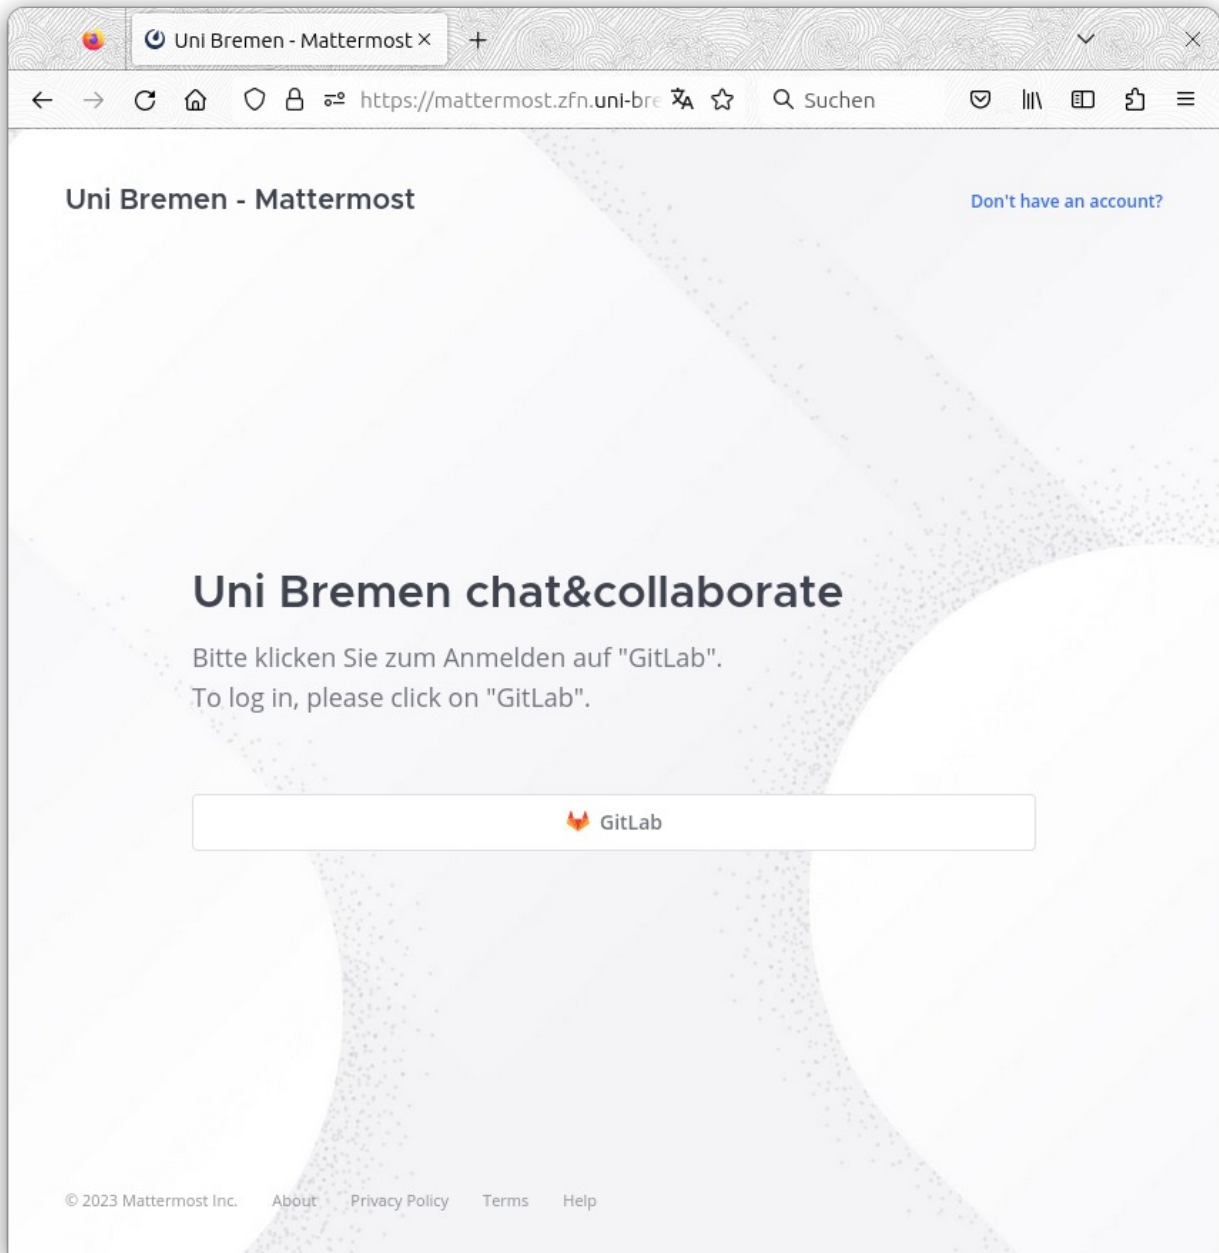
Uni Bremen - Mattermost ×

https://mattermost.zfn.uni-bre

Suchen

Uni Bremen - Mattermost

Don't have an account?

Uni Bremen chat&collaborate

Bitte klicken Sie zum Anmelden auf "GitLab".
To log in, please click on "GitLab".

GitLab

© 2023 Mattermost Inc. About Privacy Policy Terms Help